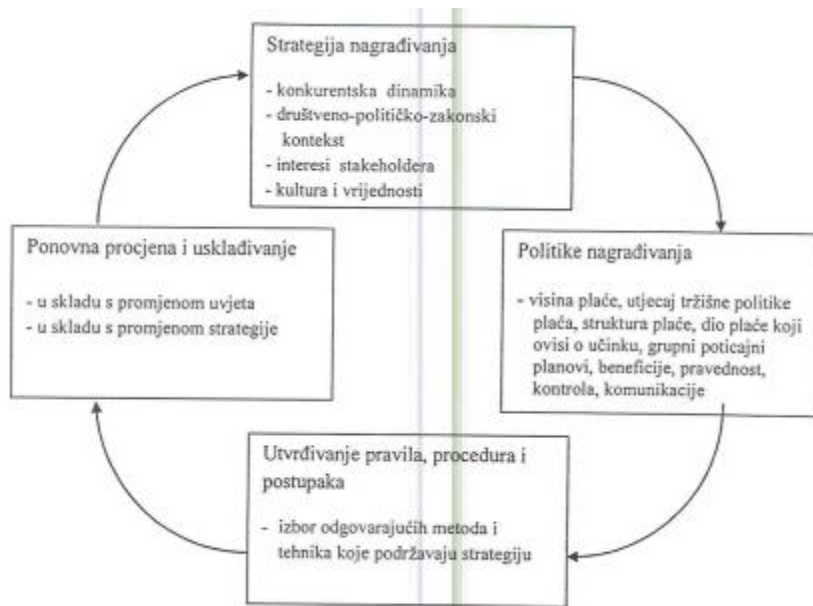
Strategija nagrađivanja

- konkurentska dinamika
- društveno-političko-zakonski kontekst
- interesi stakeholdera
- kultura i vrijednosti

Politike nagrađivanja

- visina plaće, utjecaj tržišne politike plaća, struktura plaće, dio plaće koji ovisi o učinku, grupni poticajni planovi, beneficije, pravednost, kontrola, komunikacije

Utvrđivanje pravila, procedura i postupaka

- izbor odgovarajućih metoda i tehnika koje podržavaju strategiju

Ponovna procjena i usklađivanje

- u skladu s promjenom uvjeta
- u skladu s promjenom strategije